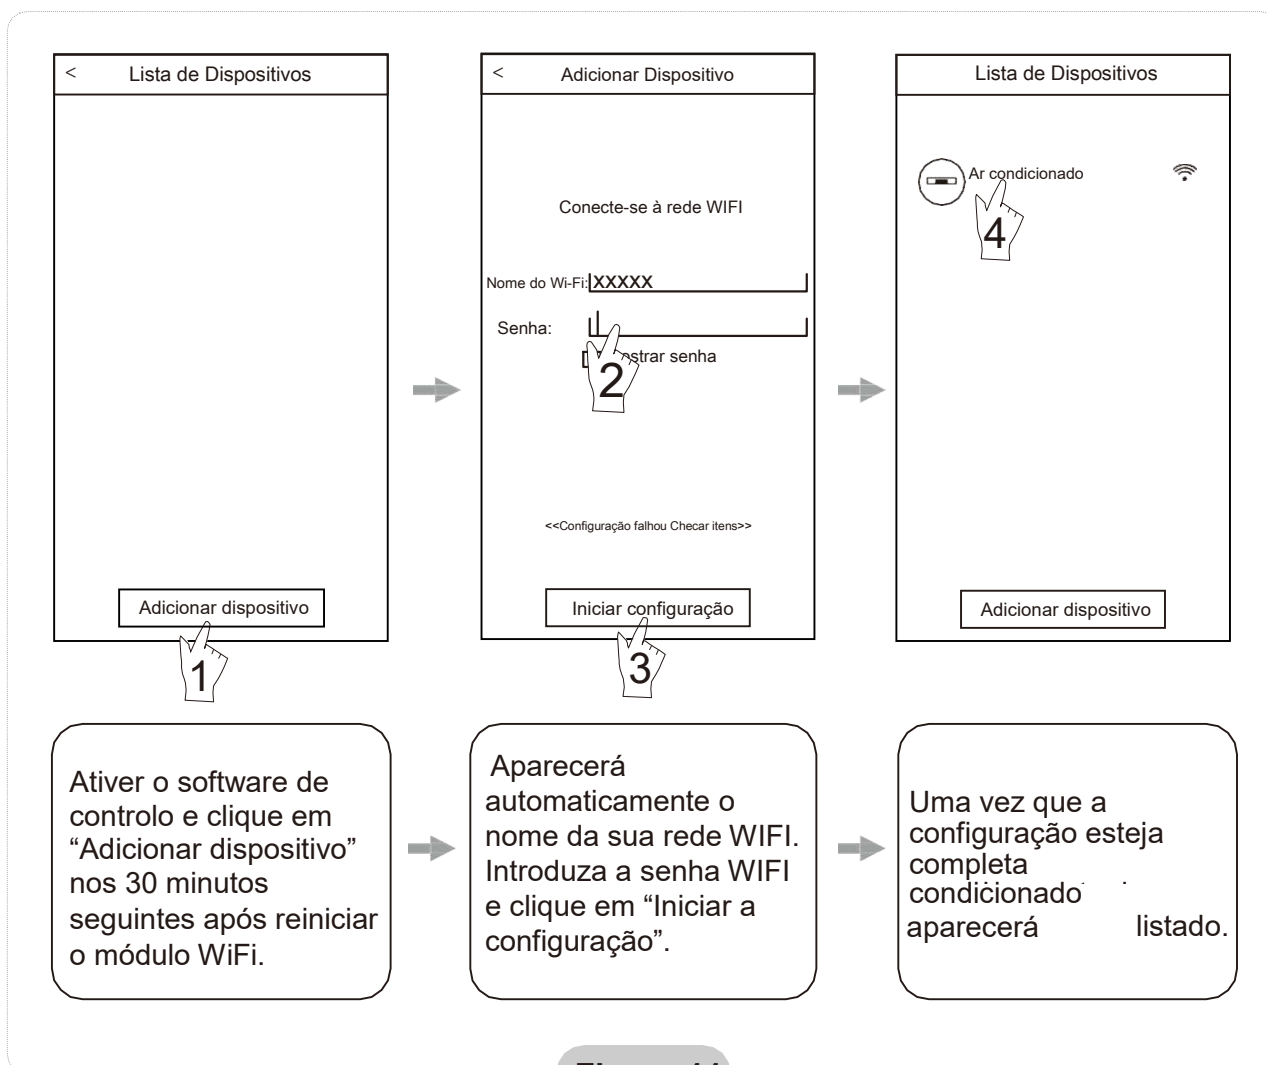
< Lista de Dispositivos

Adicionar dispositivo

1

< Adicionar Dispositivo

Conecte-se à rede WIFI

Nome do Wi-Fi: XXXXX

Senha:

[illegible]strar senha

2

<<Configuração falhou Checar itens>>

Iniciar configuração

3

Lista de Dispositivos

Ar condicionado

4

Adicionar dispositivo

Ativer o software de controlo e clique em “Adicionar dispositivo” nos 30 minutos seguintes após reiniciar o módulo WiFi.

Aparecerá automaticamente o nome da sua rede WIFI. Introduza a senha WIFI e clique em “Iniciar a configuração”.

Uma vez que a configuração esteja completa condicionado aparecerá listado.

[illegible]